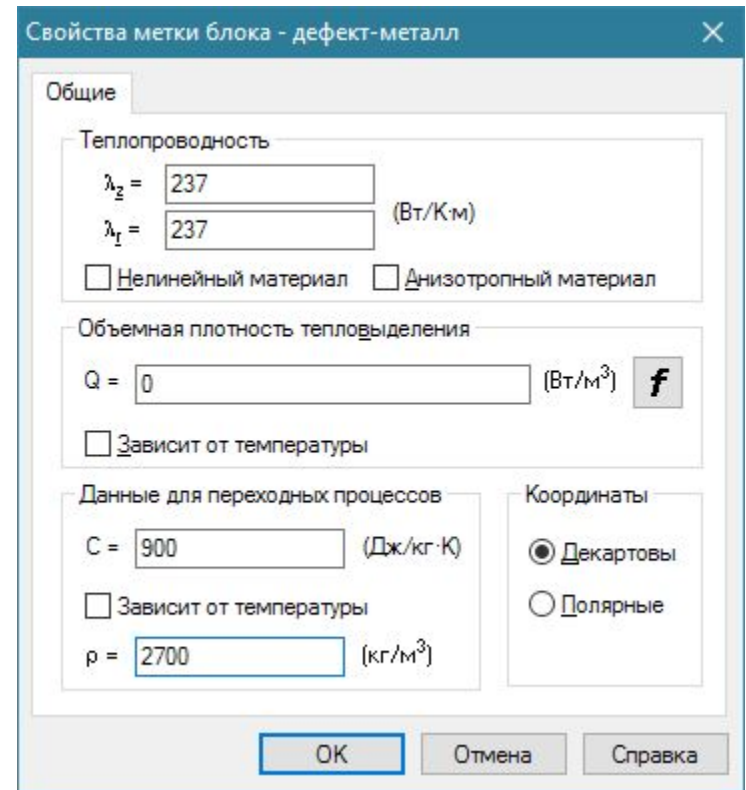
Свойства метки блока - дефект-металл

×

Общие

Теплопроводность

$\lambda_z$ = 237

$\lambda_r$ = 237

(Вт/К·м)

Нелинейный материал

Анизотропный материал

Объемная плотность тепловыделения

Q = 0

(Вт/м$^3$)

f

Зависит от температуры

Данные для переходных процессов

C = 900

(Дж/кг·К)

Зависит от температуры

ρ = 2700

(кг/м$^3$)

Координаты

Декартовы

Полярные

OK

Отмена

Справка